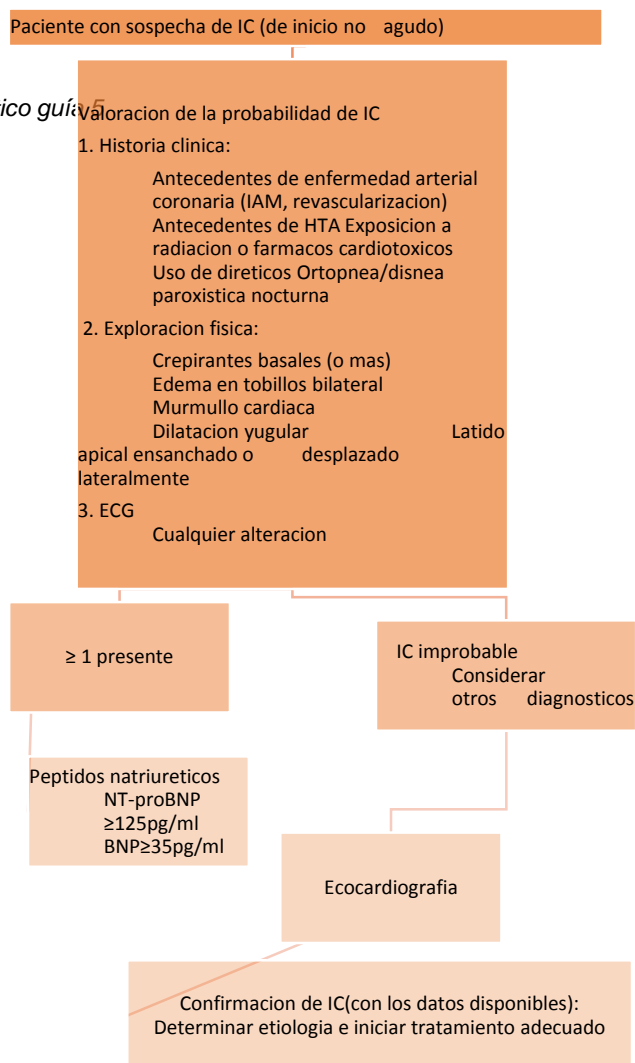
Paciente con sospecha de IC (de inicio no agudo)

ico guía 5

Valoracion de la probabilidad de IC

1. Historia clinica:

Antecedentes de enfermedad arterial coronaria (IAM, revascularizacion)
Antecedentes de HTA Exposicion a radiacion o farmacos cardiotoxicos
Uso de direticos Ortopnea/disnea paroxistica nocturna

2. Exploracion fisica:

Crepirantes basales (o mas)
Edema en tobillos bilateral
Murmullo cardiaca
Dilatacion yugular Latido apical ensanchado o desplazado lateralmente

3. ECG
Cualquier alteracion

≥ 1 presente

IC improbable
Considerar otros diagnosticos

Peptidos natriureticos
NT-proBNP ≥125pg/ml
BNP≥35pg/ml

Ecocardiografia

Confirmacion de IC(con los datos disponibles):
Determinar etiologia e iniciar tratamiento adecuado